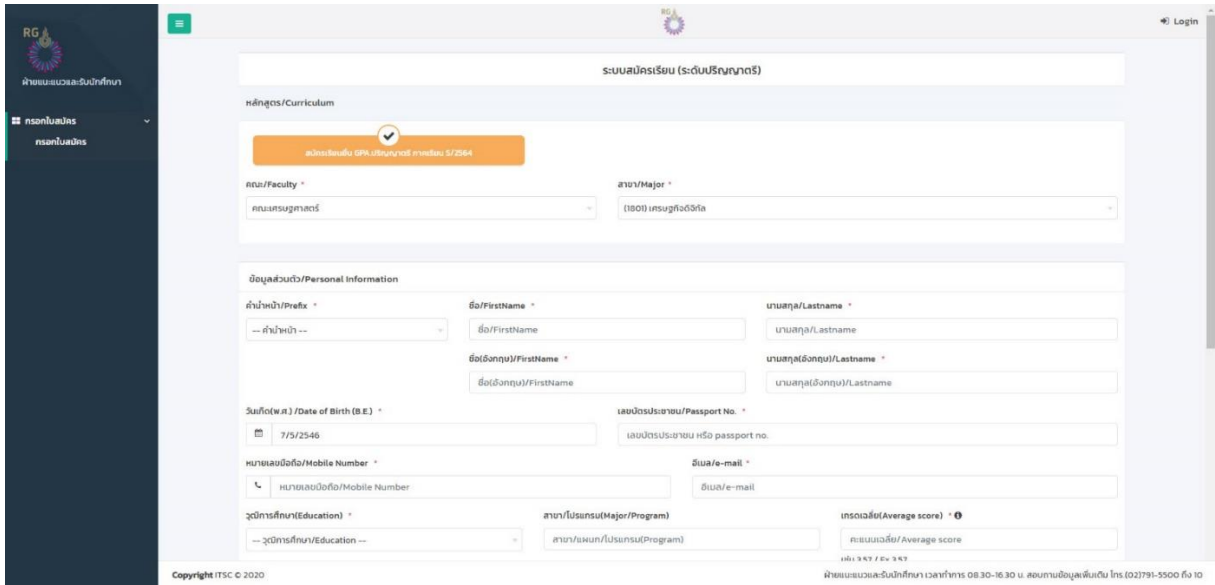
RG

ฝ่ายแนะแนวและรับนักศึกษา

กรอกใบสมัคร

กรอกใบสมัคร

RG

Login

ระบบสมัครเรียน (ระดับปริญญาตรี)

หลักสูตร/Curriculum

สมัครเรียนยื่น GPA ปริญญาตรี ภาคเรียน 5/2564

คณะ/Faculty *

คณะเศรษฐศาสตร์

สาขา/Major *

(1801) เศรษฐกิจดิจิทัล

ข้อมูลส่วนตัว/Personal Information

คำนำหน้า/Prefix *

-- คำนำหน้า --

ชื่อ/FirstName *

ชื่อ/FirstName

นามสกุล/Lastname *

นามสกุล/Lastname

ชื่อ(อังกฤษ)/FirstName *

ชื่อ(อังกฤษ)/FirstName

นามสกุล(อังกฤษ)/Lastname *

นามสกุล(อังกฤษ)/Lastname

วันเกิด(พ.ศ.) /Date of Birth (B.E.) *

7/5/2546

เลขบัตรประชาชน/Passport No. *

เลขบัตรประชาชน หรือ passport no.

หมายเลขมือถือ/Mobile Number *

หมายเลขมือถือ/Mobile Number

อีเมล/e-mail *

อีเมล/e-mail

วุฒิการศึกษา(Education) *

-- วุฒิการศึกษา/Education --

สาขา/โปรแกรม(Major/Program)

สาขา/แผนก/โปรแกรม(Program)

เกรดเฉลี่ย(Average score) *

คะแนนเฉลี่ย/Average score

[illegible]

Copyright ITSC © 2020

ฝ่ายแนะแนวและรับนักศึกษา เวลาทำการ 08.30-16.30 น. สอบถามข้อมูลเพิ่มเติม โทร.(02)791-5500 ถึง 10